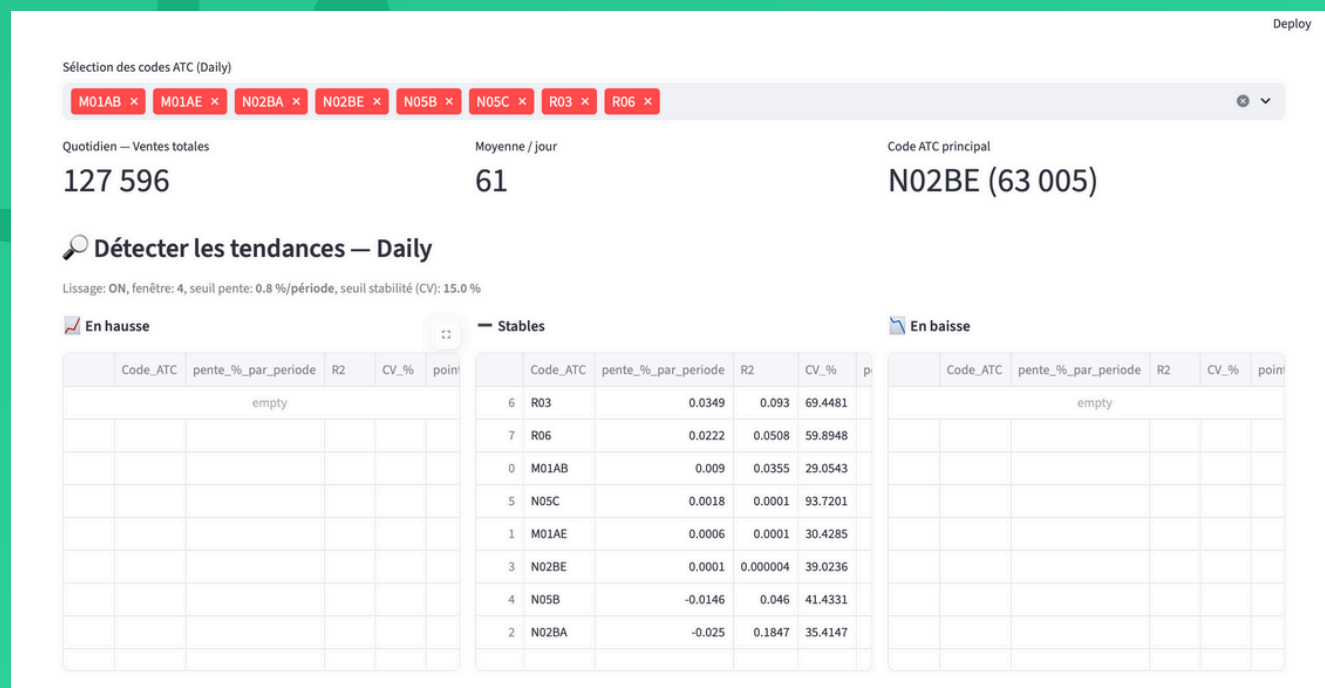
Deploy

Sélection des codes ATC (Daily)

M01AB × M01AE × N02BA × N02BE × N05B × N05C × R03 × R06 ×

Quotidien — Ventes totales
127 596

Moyenne / jour
61

Code ATC principal
N02BE (63 005)

🔎 Détecter les tendances — Daily

Lissage: ON, fenêtre: 4, seuil pente: 0.8 %/période, seuil stabilité (CV): 15.0 %

📈 En hausse

| | Code_ATC | pente_%_par_periode | R2 | CV_% | point |
|---|---|---|---|---|---|
| empty | | | | | |

➖ Stables

| | Code_ATC | pente_%_par_periode | R2 | CV_% | p |
|---|---|---|---|---|---|
| 6 | R03 | 0.0349 | 0.093 | 69.4481 | |
| 7 | R06 | 0.0222 | 0.0508 | 59.8948 | |
| 0 | M01AB | 0.009 | 0.0355 | 29.0543 | |
| 5 | N05C | 0.0018 | 0.0001 | 93.7201 | |
| 1 | M01AE | 0.0006 | 0.0001 | 30.4285 | |
| 3 | N02BE | 0.0001 | 0.000004 | 39.0236 | |
| 4 | N05B | -0.0146 | 0.046 | 41.4331 | |
| 2 | N02BA | -0.025 | 0.1847 | 35.4147 | |

📉 En baisse

| | Code_ATC | pente_%_par_periode | R2 | CV_% | point |
|---|---|---|---|---|---|
| empty | | | | | |